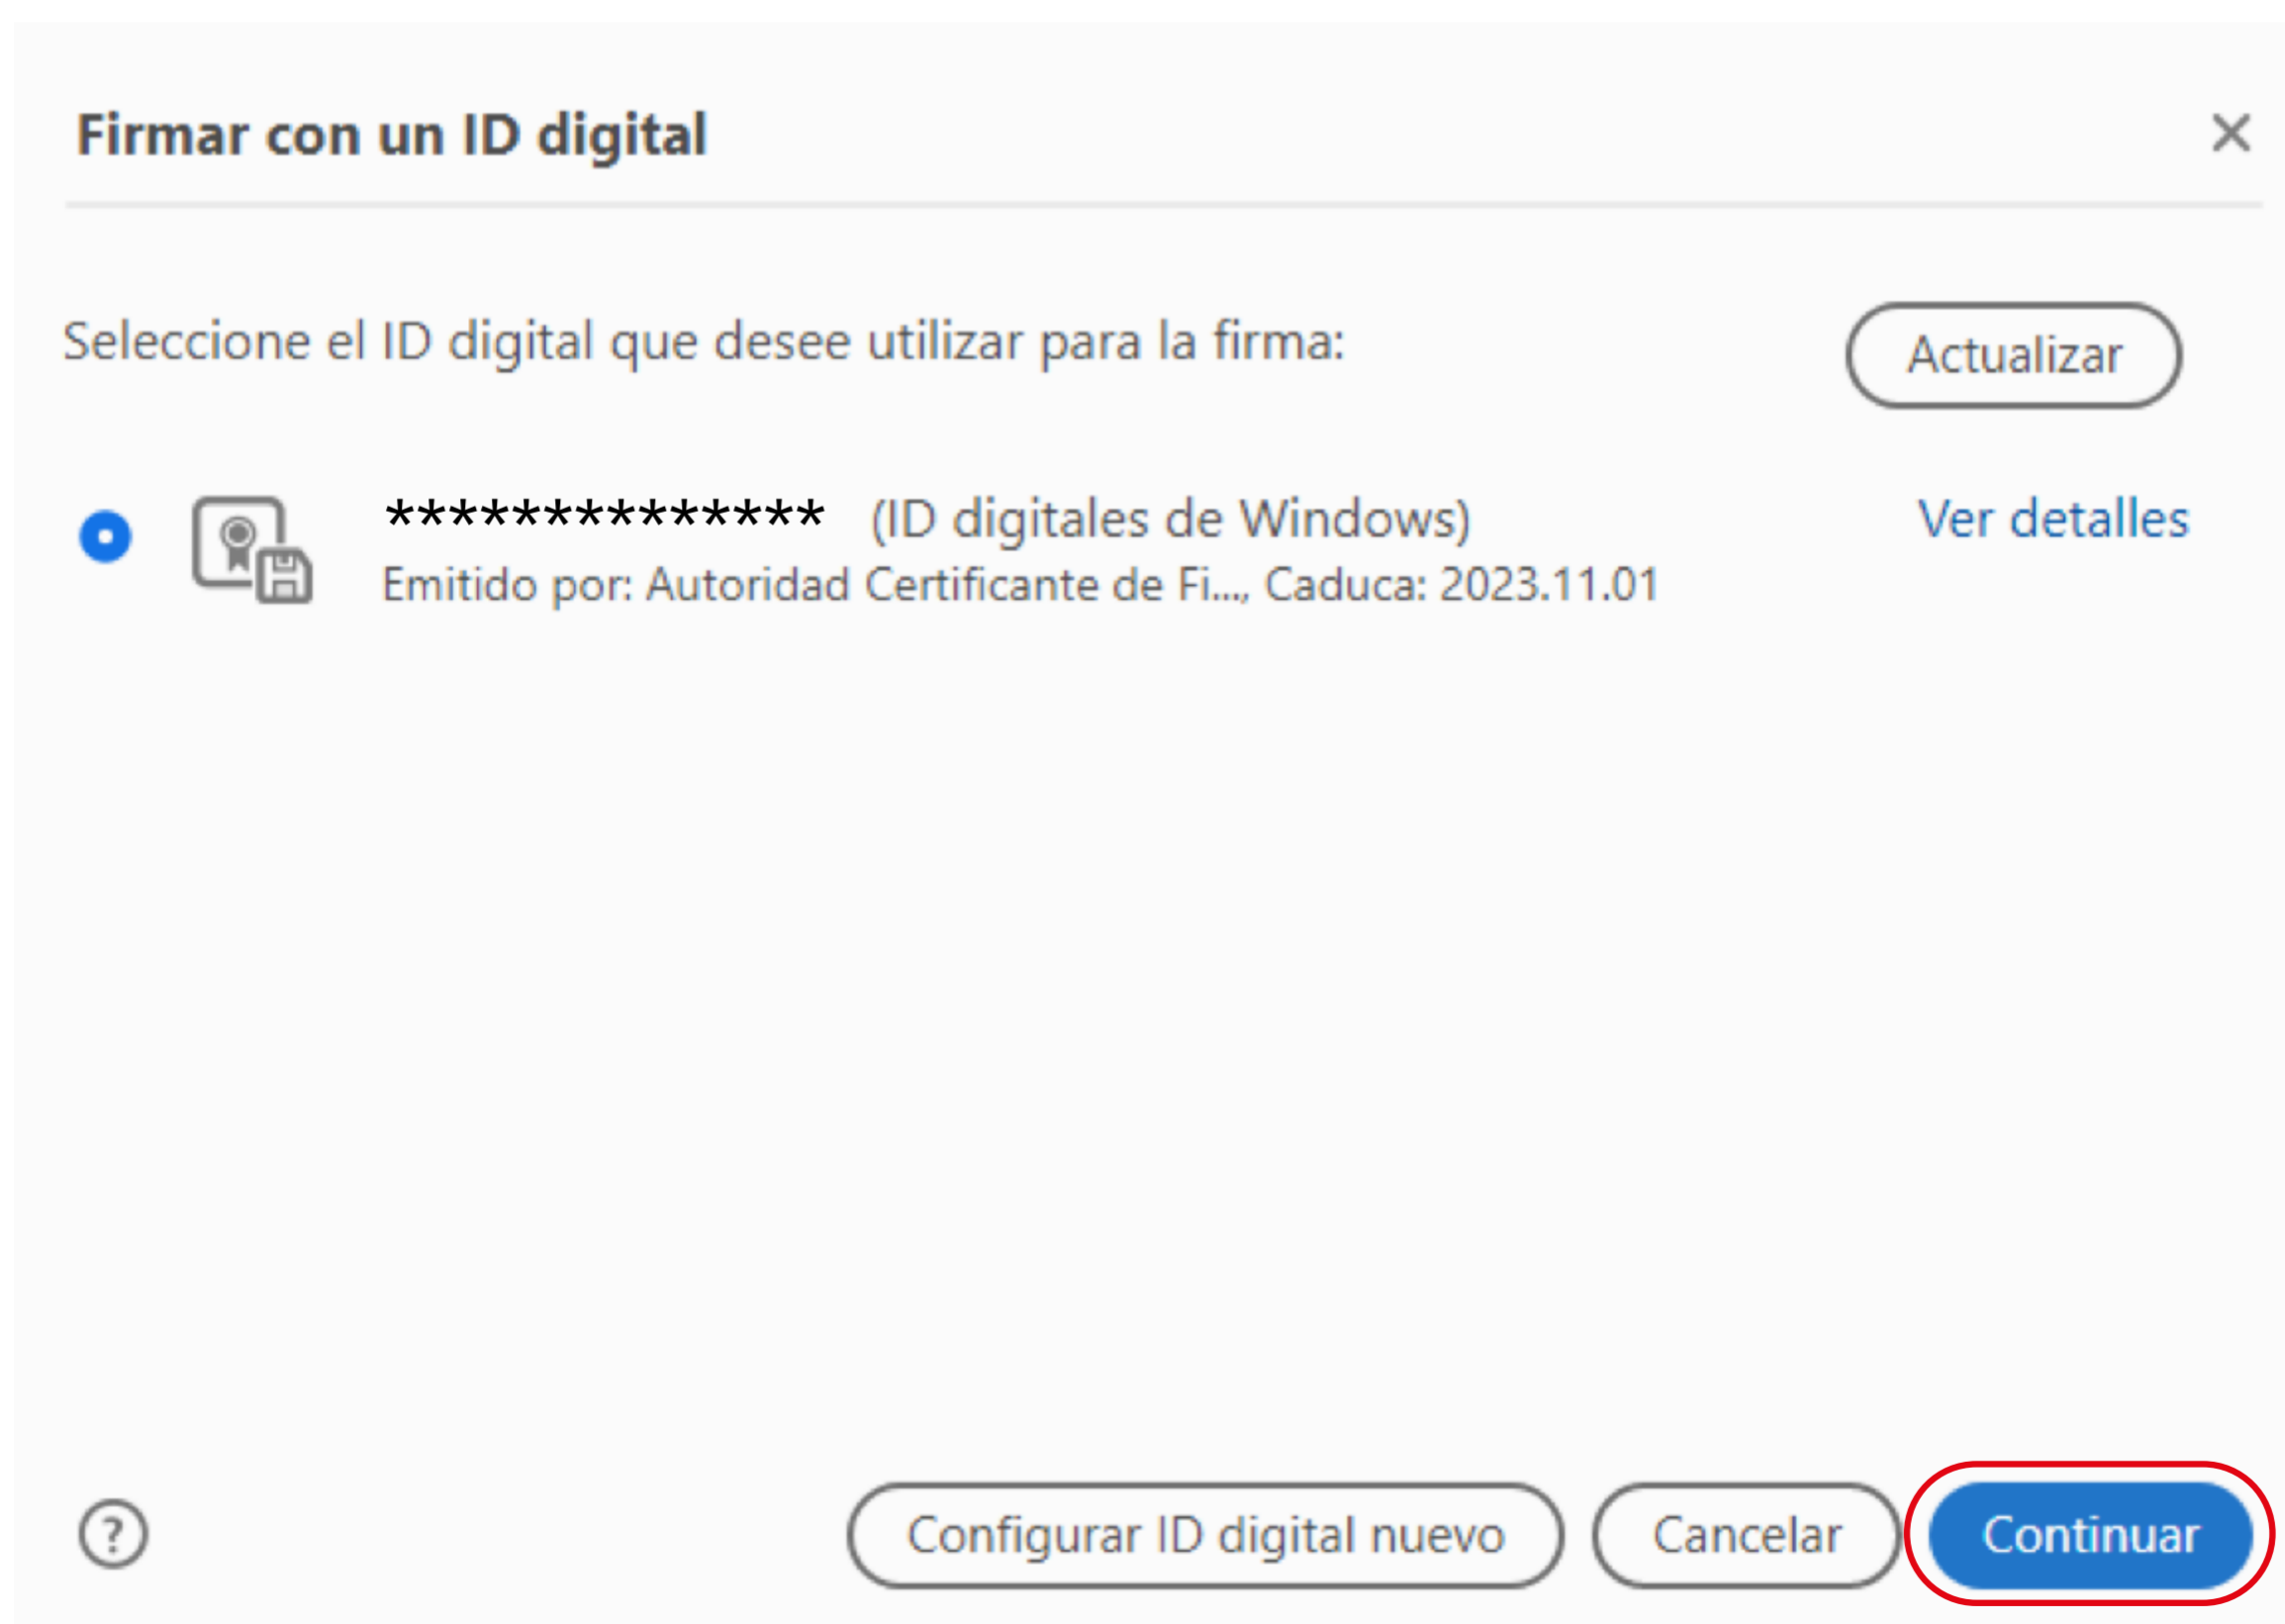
Firmar con un ID digital

Seleccione el ID digital que desee utilizar para la firma:

Actualizar

*************** (ID digitales de Windows)
Emitido por: Autoridad Certificante de Fi..., Caduca: 2023.11.01

Ver detalles

Configurar ID digital nuevo

Cancelar

Continuar